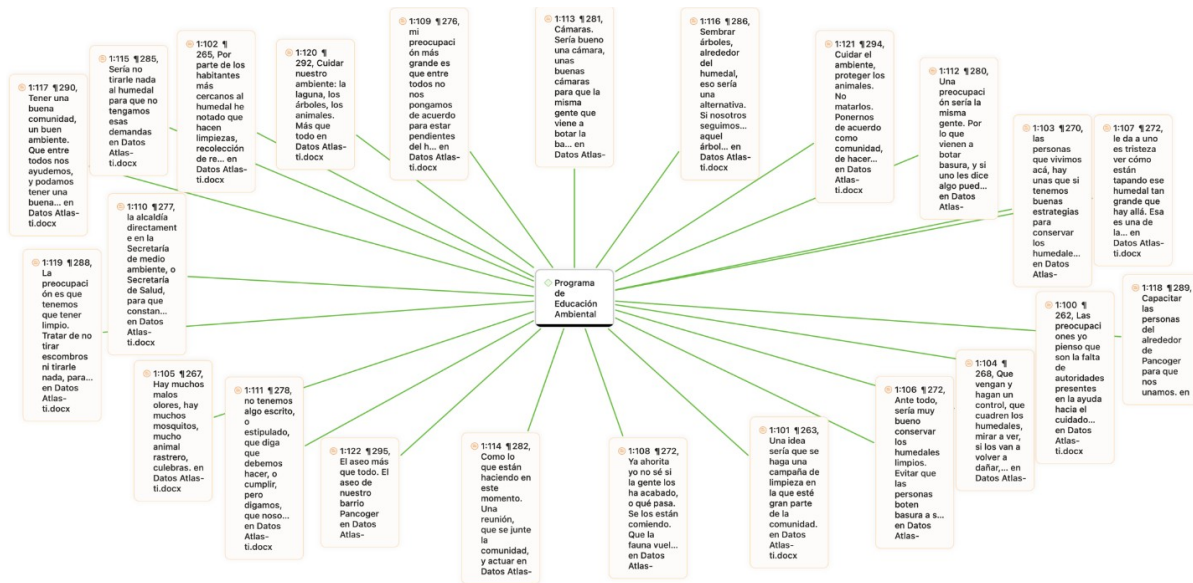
1:117 ¶290, Tener una buena comunidad, un buen ambiente. Que entre todos nos ayudemos, y podamos tener una buena... en Datos Atlas-ti.docx

1:115 ¶285, Sería no tirarle nada al humedal para que no tengamos esas demandas en Datos Atlas-ti.docx

1:102 ¶ 265, Por parte de los habitantes más cercanos al humedal he notado que hacen limpiezas, recolección de re... en Datos Atlas-ti.docx

1:120 ¶ 292, Cuidar nuestro ambiente: la laguna, los árboles, los animales. Más que todo en Datos Atlas-ti.docx

1:109 ¶276, mi preocupación más grande es que entre todos no nos pongamos de acuerdo para estar pendientes del h... en Datos Atlas-ti.docx

1:113 ¶281, Cámaras. Sería bueno una cámara, unas buenas cámaras para que la misma gente que viene a botar la ba... en Datos Atlas-

1:116 ¶286, Sembrar árboles, alrededor del humedal, eso sería una alternativa. Si nosotros seguimos... aquel árbol... en Datos Atlas-ti.docx

1:121 ¶294, Cuidar el ambiente, proteger los animales. No matarlos. Ponernos de acuerdo como comunidad, de hacer... en Datos Atlas-ti.docx

1:112 ¶280, Una preocupación sería la misma gente. Por lo que vienen a botar basura, y si uno les dice algo pued... en Datos Atlas-

1:103 ¶270, las personas que vivimos acá, hay unas que si tenemos buenas estrategias para conservar los humedale... en Datos Atlas-

1:107 ¶272, le da a uno es tristeza ver cómo están tapando ese humedal tan grande que hay allá. Esa es una de la... en Datos Atlas-ti.docx

1:110 ¶277, la alcaldía directamente en la Secretaría de medio ambiente, o Secretaría de Salud, para que constan... en Datos Atlas-ti.docx

1:119 ¶288, La preocupación es que tenemos que tener limpio. Tratar de no tirar escombros ni tirarle nada, para... en Datos Atlas-ti.docx

Programa de Educación Ambiental

1:118 ¶289, Capacitar las personas del alrededor de Pancoger para que nos unamos. en

1:100 ¶ 262, Las preocupaciones que yo pienso que son la falta de autoridades presentes en la ayuda hacia el cuidado... en Datos Atlas-ti.docx

1:105 ¶267, Hay muchos malos olores, hay muchos mosquitos, mucho animal rastrero, culebras. en Datos Atlas-ti.docx

1:111 ¶278, no tenemos algo escrito, o estipulado, que diga que debemos hacer, o cumplir, pero digamos, que noso... en Datos Atlas-ti.docx

1:122 ¶295, El aseo más que todo. El aseo de nuestro barrio Pancoger en Datos Atlas-

1:114 ¶282, Como lo que están haciendo en este momento. Una reunión, que se junte la comunidad, y actuar en Datos Atlas-

1:108 ¶272, Ya ahorita yo no sé si la gente los ha acabado, o qué pasa. Se los están comiendo. Que la fauna vuel... en Datos Atlas-

1:101 ¶263, Una idea sería que se haga una campaña de limpieza en la que esté gran parte de la comunidad. en Datos Atlas-ti.docx

1:106 ¶272, Ante todo, sería muy bueno conservar los humedales limpios. Evitar que las personas boten basura a s... en Datos Atlas-

1:104 ¶ 268, Que vengan y hagan un control, que cuadren los humedales, mirar a ver, si los van a volver a dañar,... en Datos Atlas-